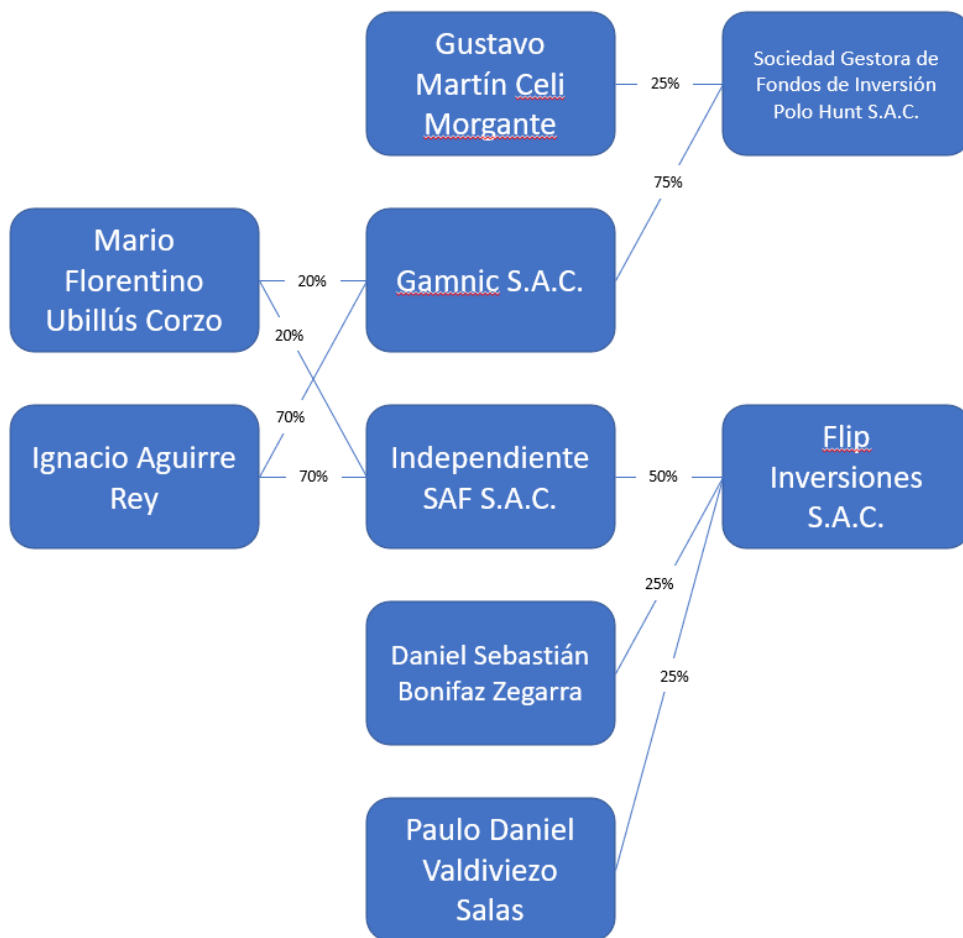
Gustavo Martín Celi Morgante

25%

Sociedad Gestora de Fondos de Inversión Polo Hunt S.A.C.

75%

Mario Florentino Ubillús Corzo

20%

20%

Gamnic S.A.C.

70%

Ignacio Aguirre Rey

70%

Independiente SAF S.A.C.

50%

Flip Inversiones S.A.C.

25%

25%

Daniel Sebastián Bonifaz Zegarra

Paulo Daniel Valdiviezo Salas